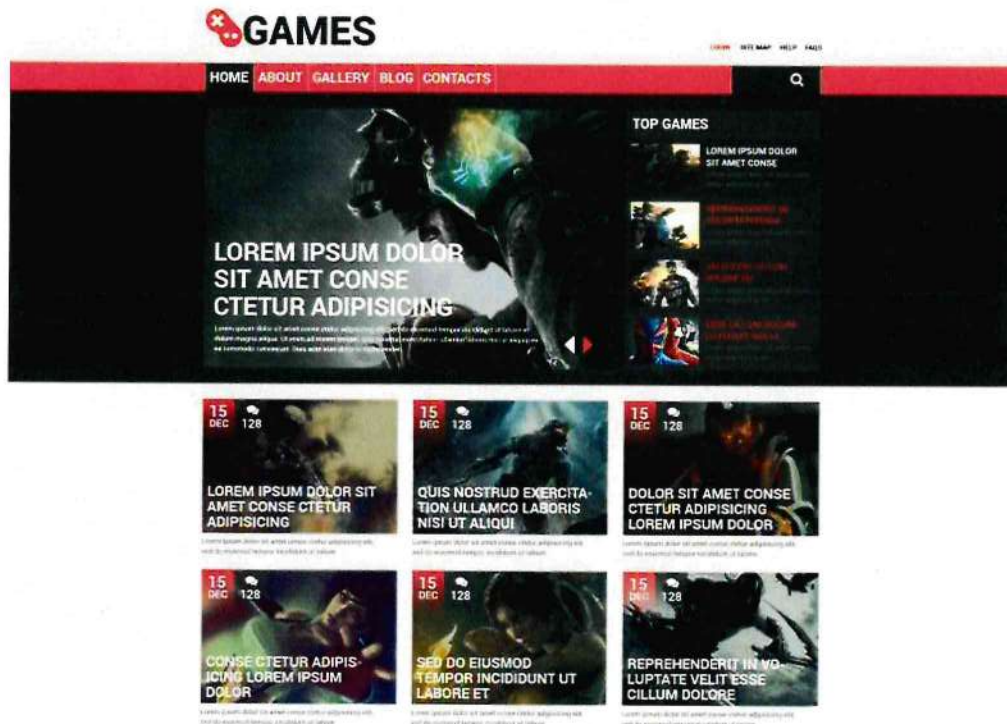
GAMES

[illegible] SITE MAP HELP FAQS

HOME ABOUT GALLERY BLOG CONTACTS

LOREM IPSUM DOLOR SIT AMET CONSE CTETUR ADIPISICING

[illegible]

TOP GAMES

LOREM IPSUM DOLOR SIT AMET CONSE

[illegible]

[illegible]

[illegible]

15 DEC 128

LOREM IPSUM DOLOR SIT AMET CONSE CTETUR ADIPISICING

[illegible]

15 DEC 128

QUIS NOSTRUD EXERCITATION ULLAMCO LABORIS NISI UT ALIQUI

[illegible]

15 DEC 128

DOLOR SIT AMET CONSE CTETUR ADIPISICING LOREM IPSUM DOLOR

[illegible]

15 DEC 128

CONSE CTETUR ADIPISICING LOREM IPSUM DOLOR

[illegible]

15 DEC 128

SED DO EIUSMOD TEMPOR INCIDIDUNT UT LABORE ET

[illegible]

15 DEC 128

REPREHENDERIT IN VOLUPTATE VELIT ESSE CILLUM DOLORE

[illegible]